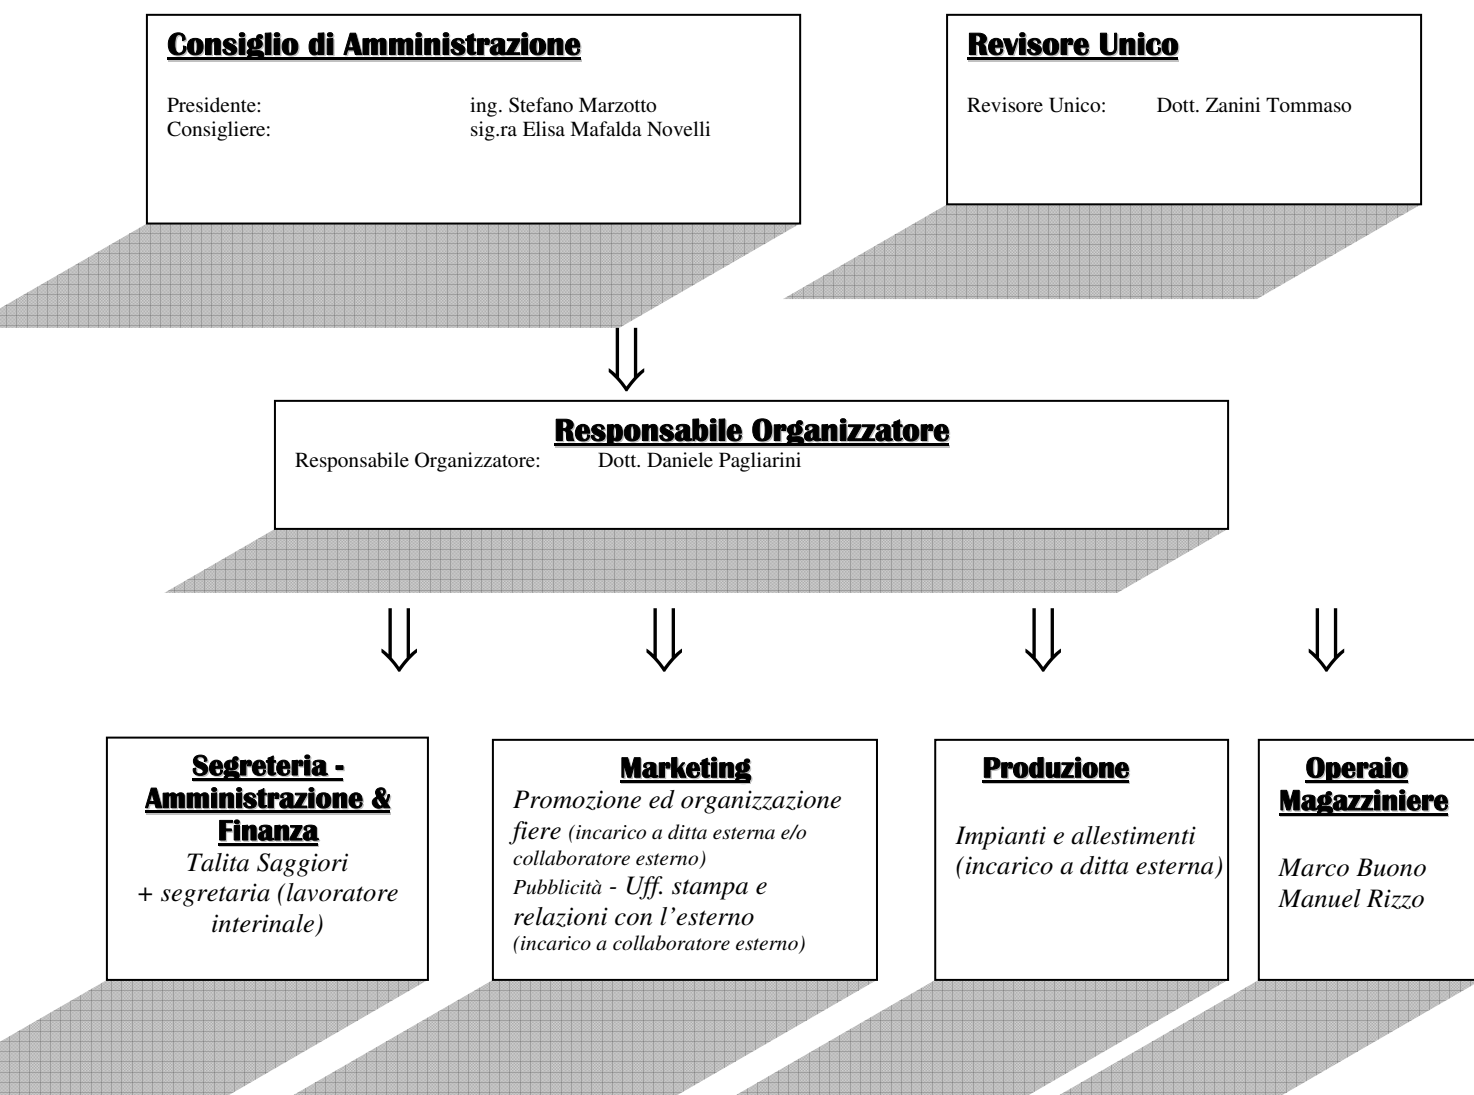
Consiglio di Amministrazione

Presidente: ing. Stefano Marzotto
Consigliere: sig.ra Elisa Mafalda Novelli

Revisore Unico

Revisore Unico: Dott. Zanini Tommaso

$\Downarrow$

Responsabile Organizzatore

Responsabile Organizzatore: Dott. Daniele Pagliarini

$\Downarrow$ $\Downarrow$ $\Downarrow$ $\Downarrow$

Segreteria - Amministrazione & Finanza

Talita Saggiori + segretaria (lavoratore interinale)

Marketing

Promozione ed organizzazione fiere (incarico a ditta esterna e/o collaboratore esterno)
Pubblicità - Uff. stampa e relazioni con l'esterno (incarico a collaboratore esterno)

Produzione

Impianti e allestimenti (incarico a ditta esterna)

Operaio Magazziniere

Marco Buono
Manuel Rizzo